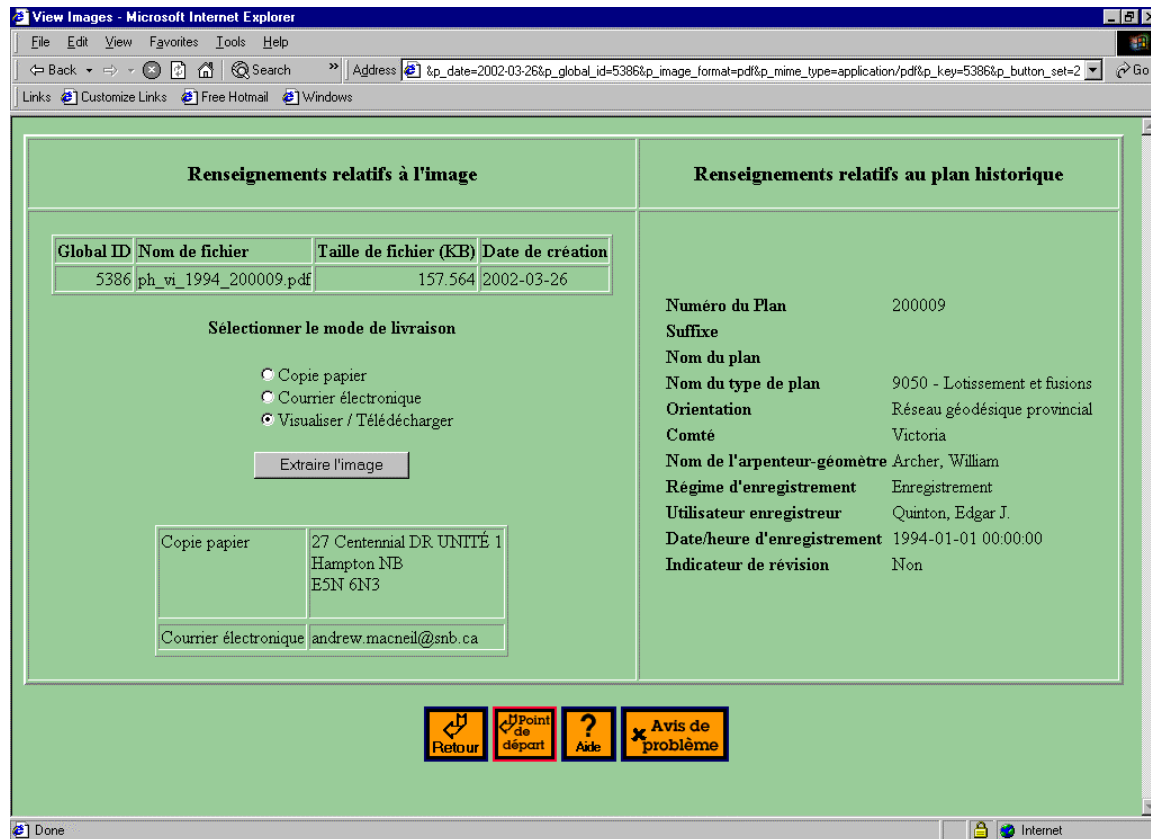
View Images - Microsoft Internet Explorer

File Edit View Favorites Tools Help

Back Search » Address &p_date=2002-03-26&p_global_id=5386&p_image_format=pdf&p_mime_type=application/pdf&p_key=5386&p_button_set=2 Go

Links Customize Links Free Hotmail Windows

Renseignements relatifs à l'image

| Global ID | Nom de fichier | Taille de fichier (KB) | Date de création |
|---|---|---|---|
| 5386 | ph_vi_1994_200009.pdf | 157.564 | 2002-03-26 |

Sélectionner le mode de livraison

Copie papier
Courrier électronique
Visualiser / Télédécharger

Extraire l'image

| Copie papier | 27 Centennial DR UNITÉ 1 Hampton NB E5N 6N3 |
|---|---|
| Courrier électronique | andrew.macneil@snb.ca |

Renseignements relatifs au plan historique

| | |
|---|---|
| Numéro du Plan | 200009 |
| Suffixe | |
| Nom du plan | |
| Nom du type de plan | 9050 - Lotissement et fusions |
| Orientation | Réseau géodésique provincial |
| Comté | Victoria |
| Nom de l'arpenteur-géomètre | Archer, William |
| Régime d'enregistrement | Enregistrement |
| Utilisateur enregistreur | Quinton, Edgar J. |
| Date/heure d'enregistrement | 1994-01-01 00:00:00 |
| Indicateur de révision | Non |

Retour
Point de départ
Aide
Avis de problème

Done
Internet